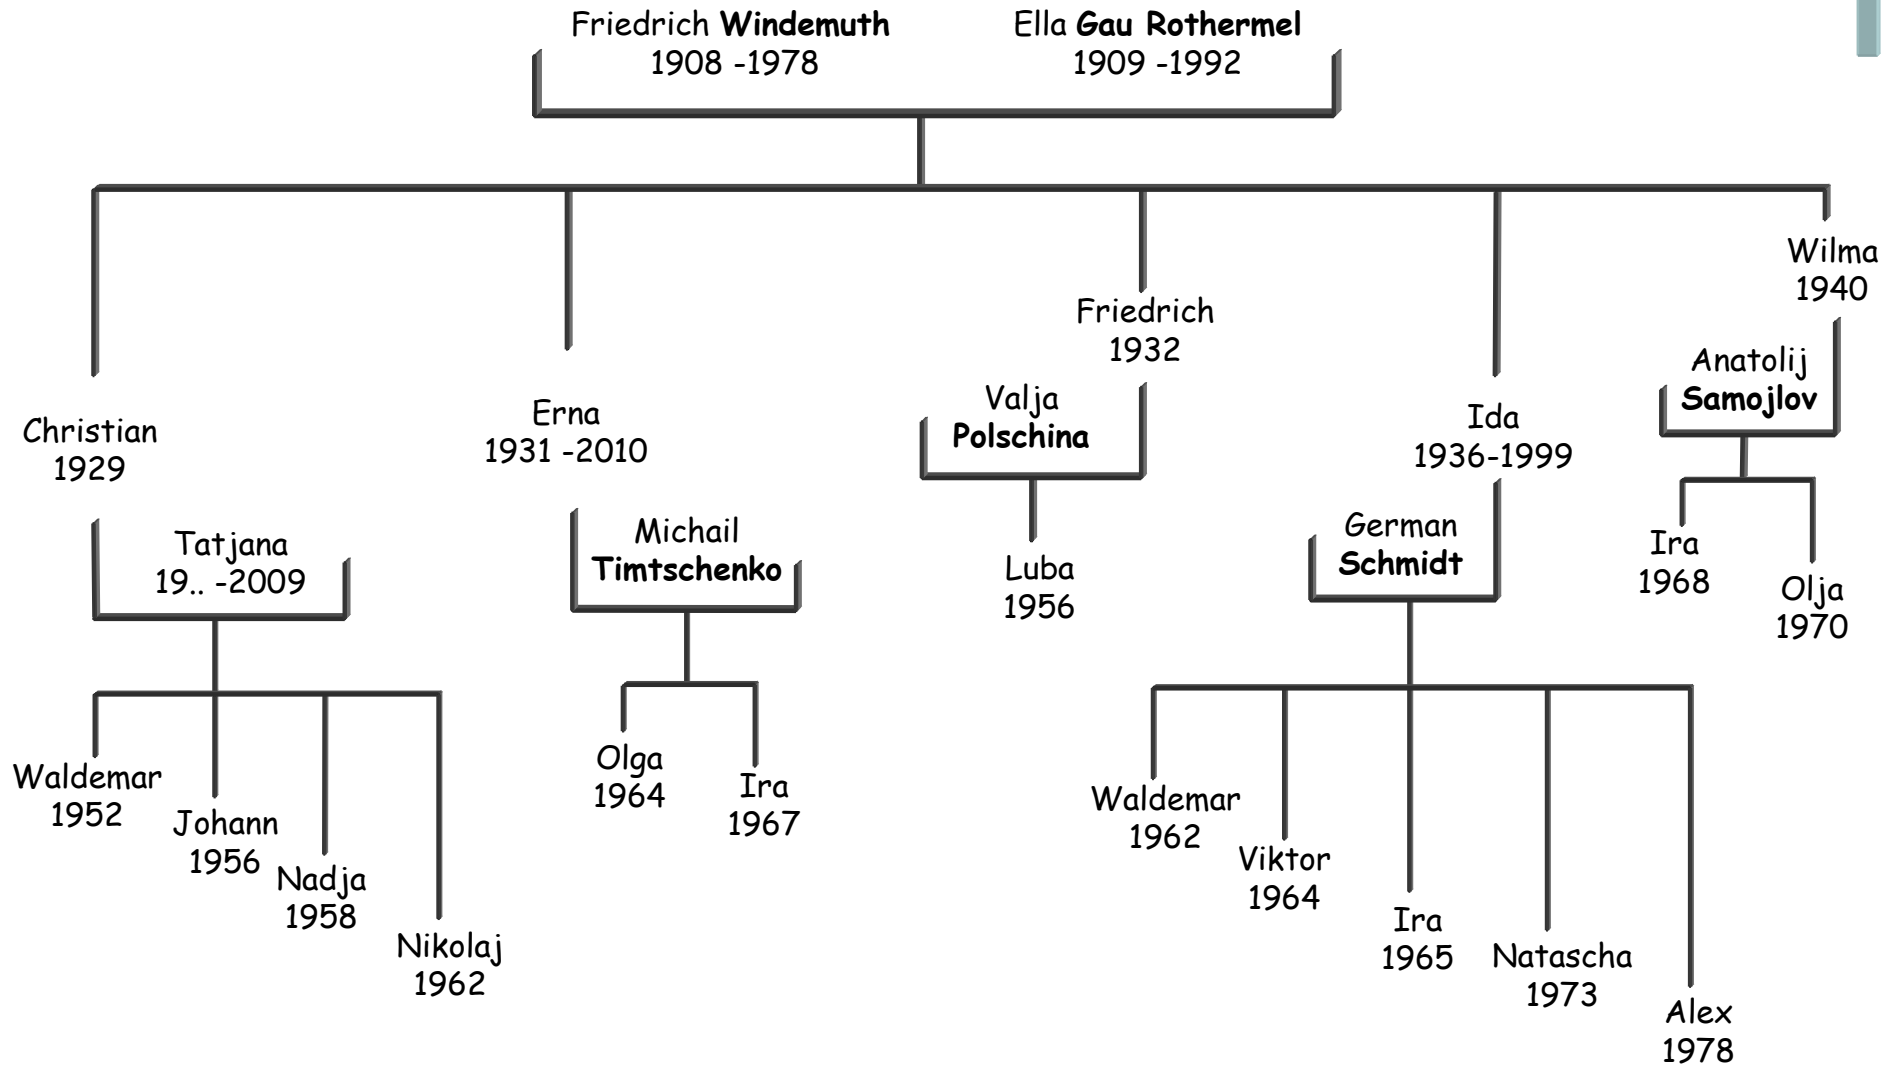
Friedrich **Windemuth**
1908 -1978

Ella **Gau Rothermel**
1909 -1992

Christian
1929

Tatjana
19.. -2009

Waldemar
1952

Johann
1956

Nadja
1958

Nikolaj
1962

Erna
1931 -2010

Michail
**Timtschenko**

Olga
1964

Ira
1967

Friedrich
1932

Valja
**Polschina**

Luba
1956

Ida
1936-1999

German
**Schmidt**

Waldemar
1962

Viktor
1964

Ira
1965

Natascha
1973

Alex
1978

Wilma
1940

Anatolij
**Samojlov**

Ira
1968

Olja
1970